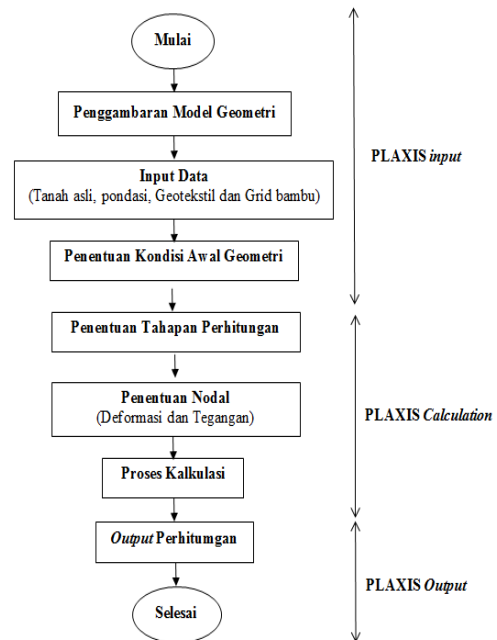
Mulai

Penggambaran Model Geometri

Input Data
(Tanah asli, pondasi, Geotekstil dan Grid bambu)

Penentuan Kondisi Awal Geometri

PLAXIS input

Penentuan Tahapan Perhitungan

Penentuan Nodal
(Deformasi dan Tegangan)

Proses Kalkulasi

PLAXIS Calculation

Output Perhitumgan

Selesai

PLAXIS Output